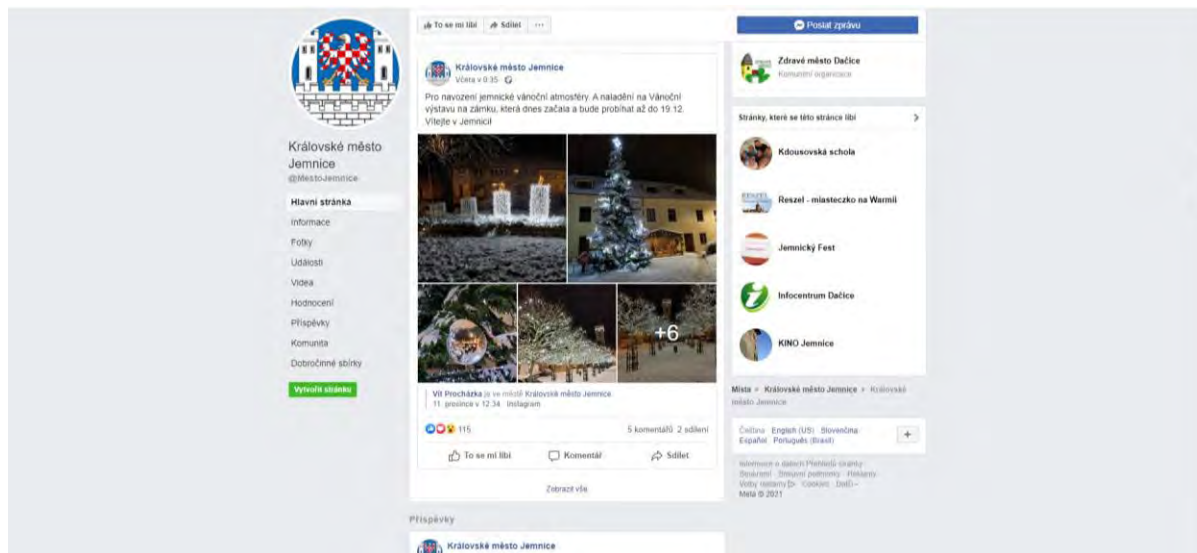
Královské město Jemnice
@MestoJemnice

Hlavní stránka
Informace
Fotky
Události
Videa
Hodnocení
Příspěvky
Komunita
Dobročinné sbírky
Vytvořit stránku

To se mi líbí
Sdílet
···

Královské město Jemnice
Včera v 0:35 ·

Pro navození jemnické vánoční atmosféry. A naladění na Vánoční výstavu na zámku, která dnes začala a bude probíhat až do 19.12. Vítejte v Jemnici!

+6

Vít Procházka je ve městě Královské město Jemnice
11. prosince v 12:34 · Instagram

115
5 komentářů 2 sdílení

To se mi líbí
Komentář
Sdílet

Zobrazit vše

Příspěvky

Královské město Jemnice

Poslat zprávu

Zdravé město Dačice
Komunitní organizace

Stránky, které se této stránce líbí

Kdousovská schola
Reszel - miasteczko na Warmii
Jemnický Fest
Infocentrum Dačice
KINO Jemnice

Místa > Královské město Jemnice > Královské město Jemnice

Čeština English (US) Slovenčina Español Português (Brasil)
+

Informace o datech Přehledů stránky · Soukromí · Smluvní podmínky · Reklamy · Volby reklamy · Cookies · Další · Meta © 2021